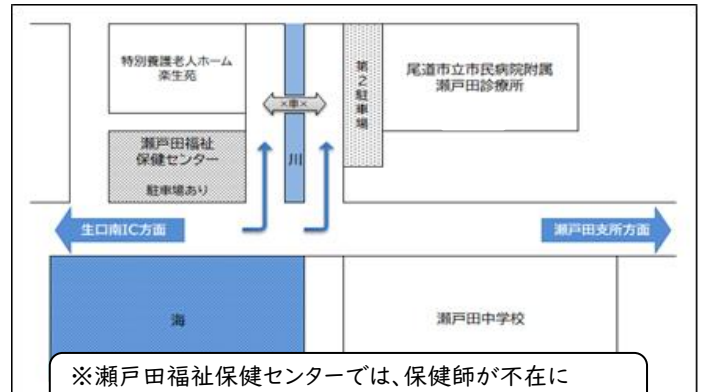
特別養護老人ホーム
楽生苑

×車×

第2駐車場

尾道市立市民病院附属
瀬戸田診療所

瀬戸田福祉
保健センター
駐車場あり

川

生口南IC方面

瀬戸田支所方面

海

瀬戸田中学校

※瀬戸田福祉保健センターでは、保健師が不在に